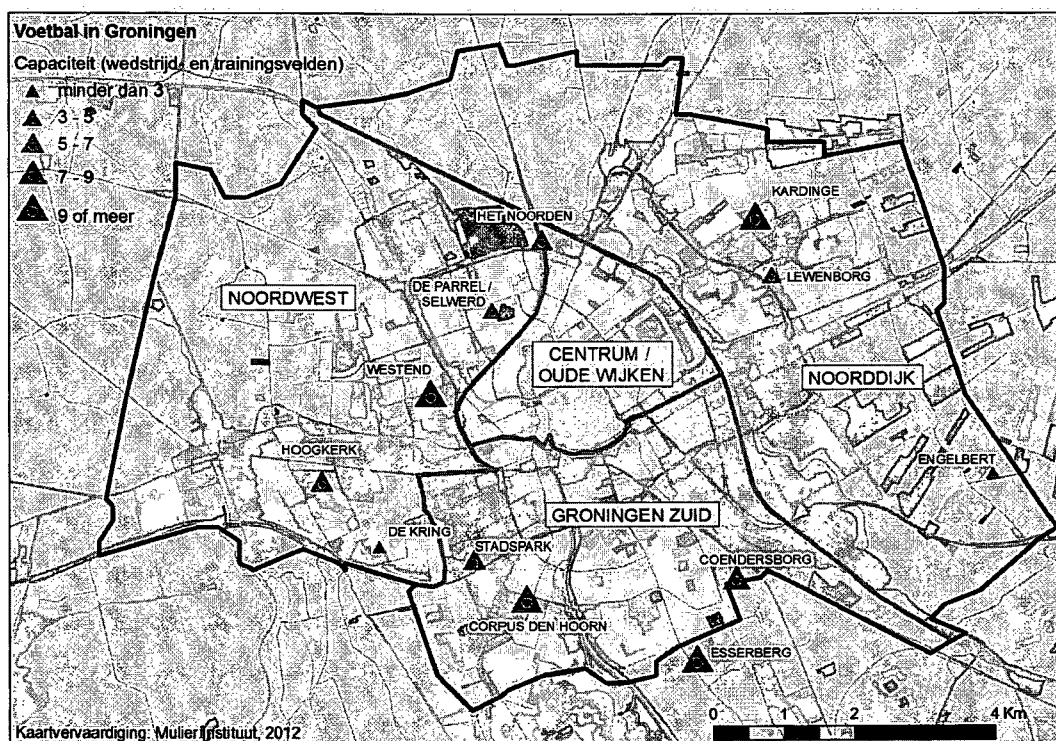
Voetbal in Groningen
Capaciteit (wedstrijd- en trainingsvelden)
minder dan 3
3 - 5
5 - 7
7 - 9
9 of meer

HET NOORDEN
KARDINGE
LEWENBORG
NOORDWEST
DE PARREL / SELWERD
CENTRUM / OUDE WIJKEN
NOORDDIJK
WESTEND
HOOGKERK
ENGELBERT
GRONINGEN ZUID
DE KRING
STADSPARK
COENDERSBORG
CORPUS DEN HOORN
ESSERBERG

Kaartvervaardiging: Mulier Instituut, 2012
0 1 2 4 Km